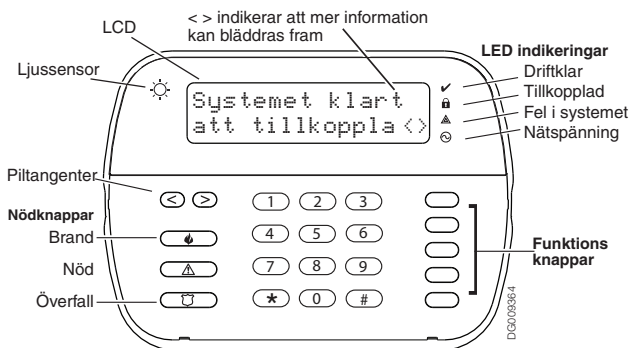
LCD

< > indikerar att mer information kan bläddras fram

LED indikeringar

Ljussensor

Driftklar

Tillkopplad

Fel i systemet

Nätspänning

Systemet klart
att tillkoppla < >

Piltangenter

< >

Nödknappar

Brand

Nöd

Överfall

1 2 3
4 5 6
7 8 9
* 0 #

Funktions knappar

DG009364